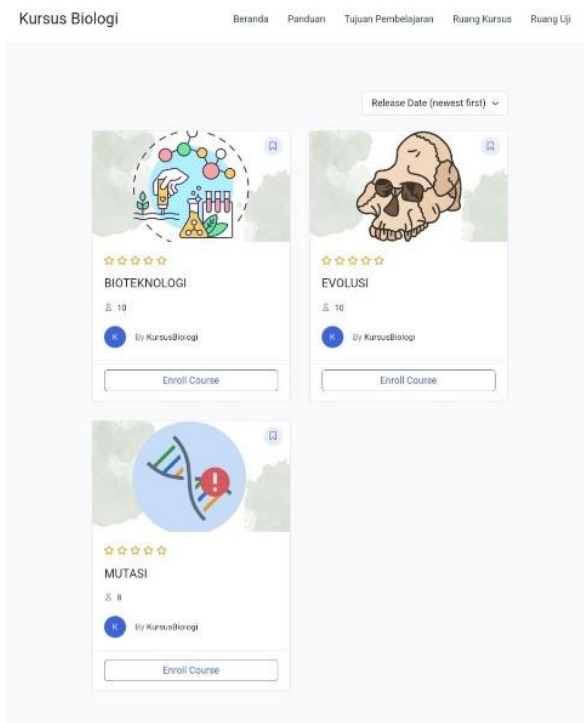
Kursus Biologi

Beranda Panduan Tujuan Pembelajaran Ruang Kursus Ruang Uji

Release Date (newest first)

BIOTEKNOLOGI

10

K By KursusBiologi

Enroll Course

EVOLUSI

10

K By KursusBiologi

Enroll Course

MUTASI

8

K By KursusBiologi

Enroll Course